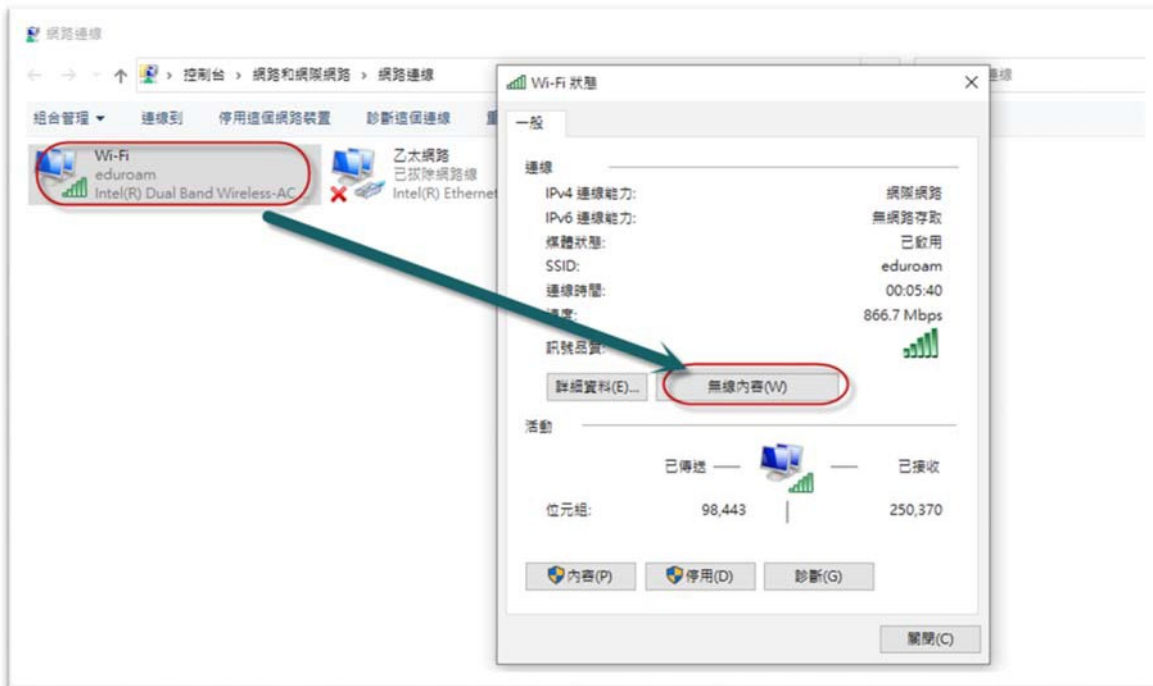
網路連線

控制台 › 網路和網際網路 › 網路連線

組合管理 ▾ 連線到 停用這個網路裝置 診斷這個連線

Wi-Fi
eduroam
Intel(R) Dual Band Wireless-AC

乙太網路
已拔除網路線
Intel(R) Etherne

Wi-Fi 狀態

一般

連線

IPv4 連線能力: 網際網路
IPv6 連線能力: 無網路存取
媒體狀態: 已啟用
SSID: eduroam
連線時間: 00:05:40
速度: 866.7 Mbps
訊號品質:

詳細資料(E)... 無線內容(W)

活動

已傳送 — — 已接收

位元組: 98,443 | 250,370

內容(P) 停用(D) 診斷(G)

關閉(C)